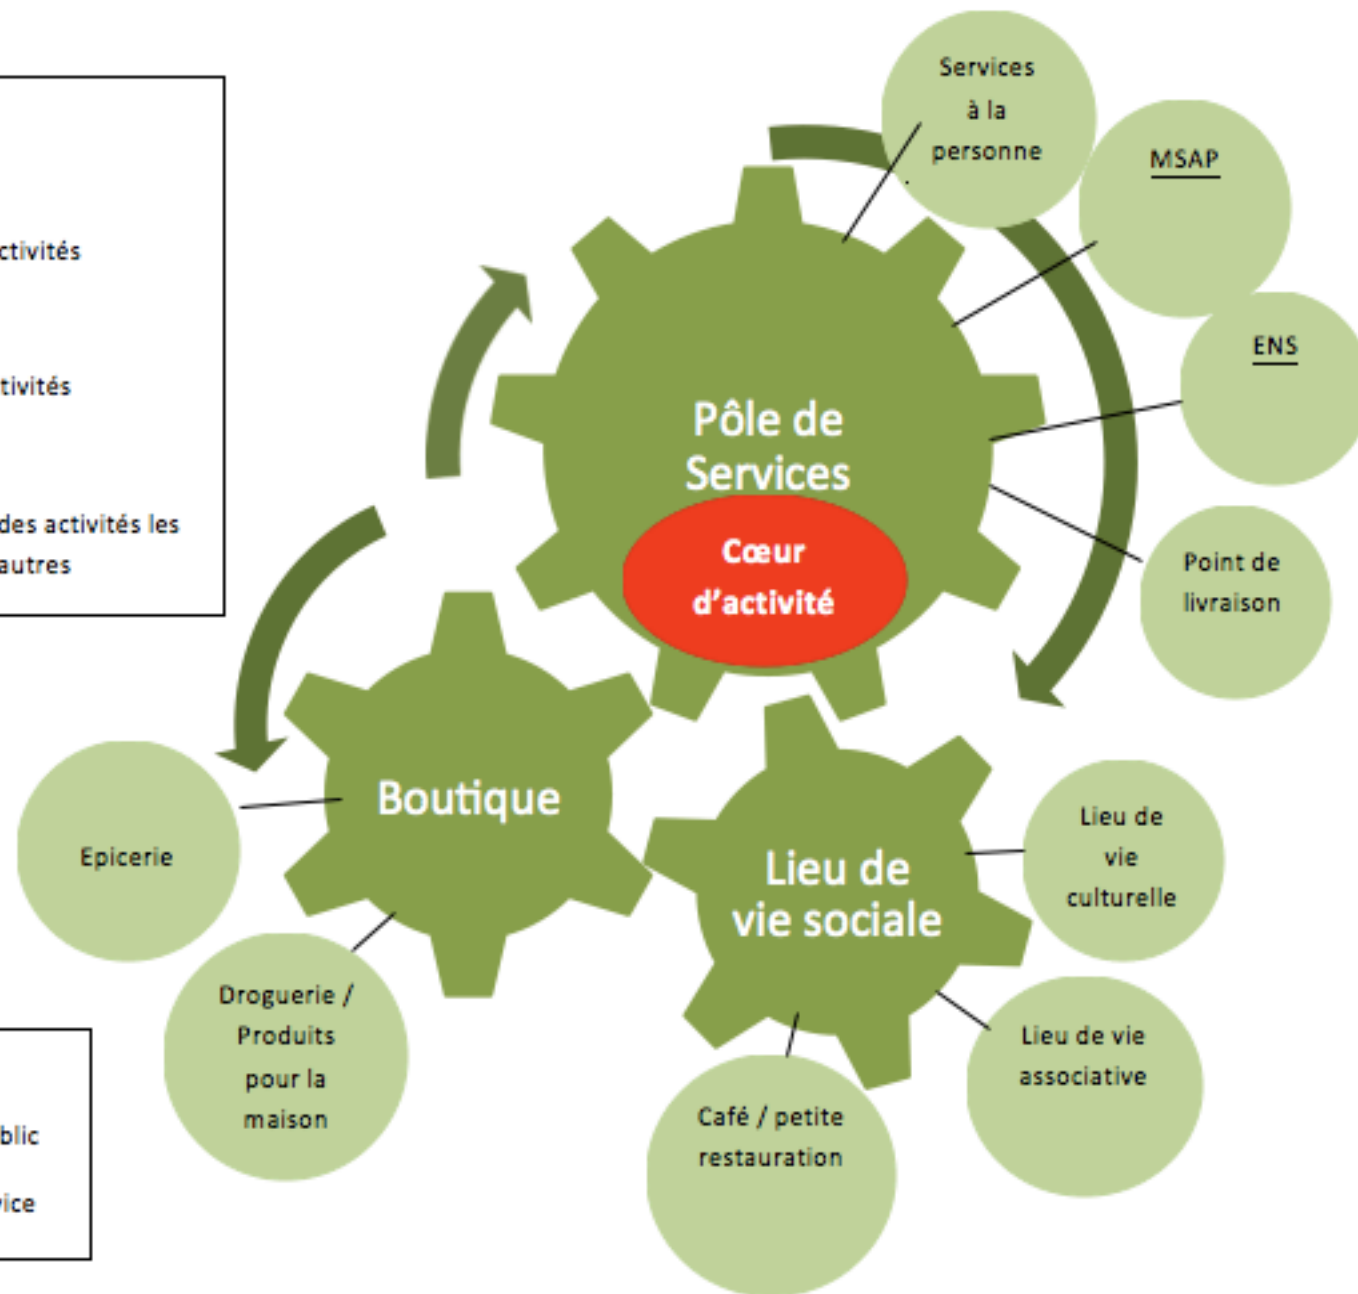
ctivités

tivités

des activités les autres

blic

ice

Services à la personne

MSAP

ENS

Point de livraison

Pôle de Services

Cœur d'activité

Boutique

Epicerie

Droguerie / Produits pour la maison

Lieu de vie sociale

Lieu de vie culturelle

Lieu de vie associative

Café / petite restauration